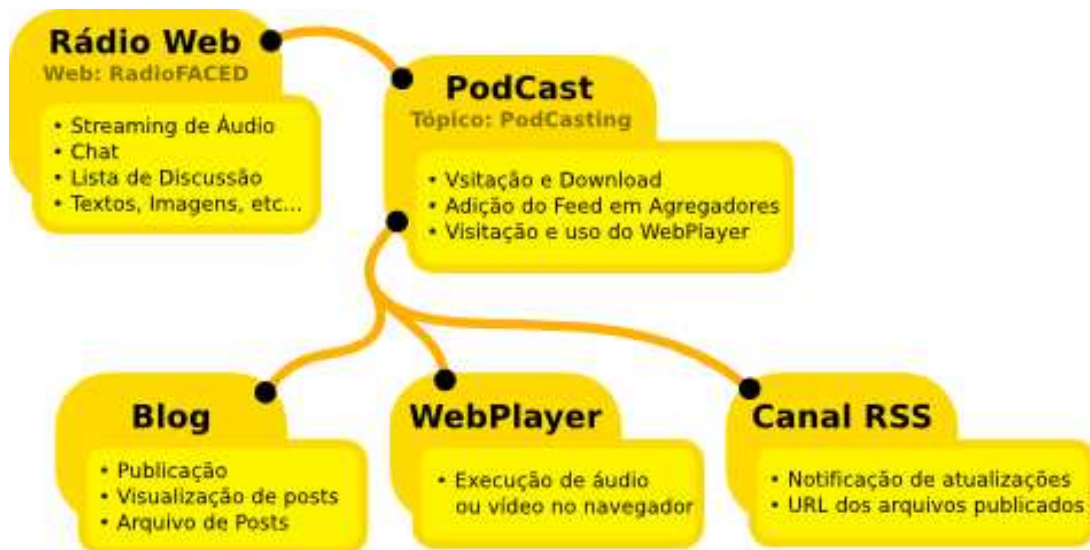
Rádio Web
Web: RadioFACED

• Streaming de Áudio
• Chat
• Lista de Discussão
• Textos, Imagens, etc...

PodCast
Tópico: PodCasting

• Vsitação e Download
• Adição do Feed em Agregadores
• Visitação e uso do WebPlayer

Blog

• Publicação
• Visualização de posts
• Arquivo de Posts

WebPlayer

• Execução de áudio ou vídeo no navegador

Canal RSS

• Notificação de atualizações
• URL dos arquivos publicados